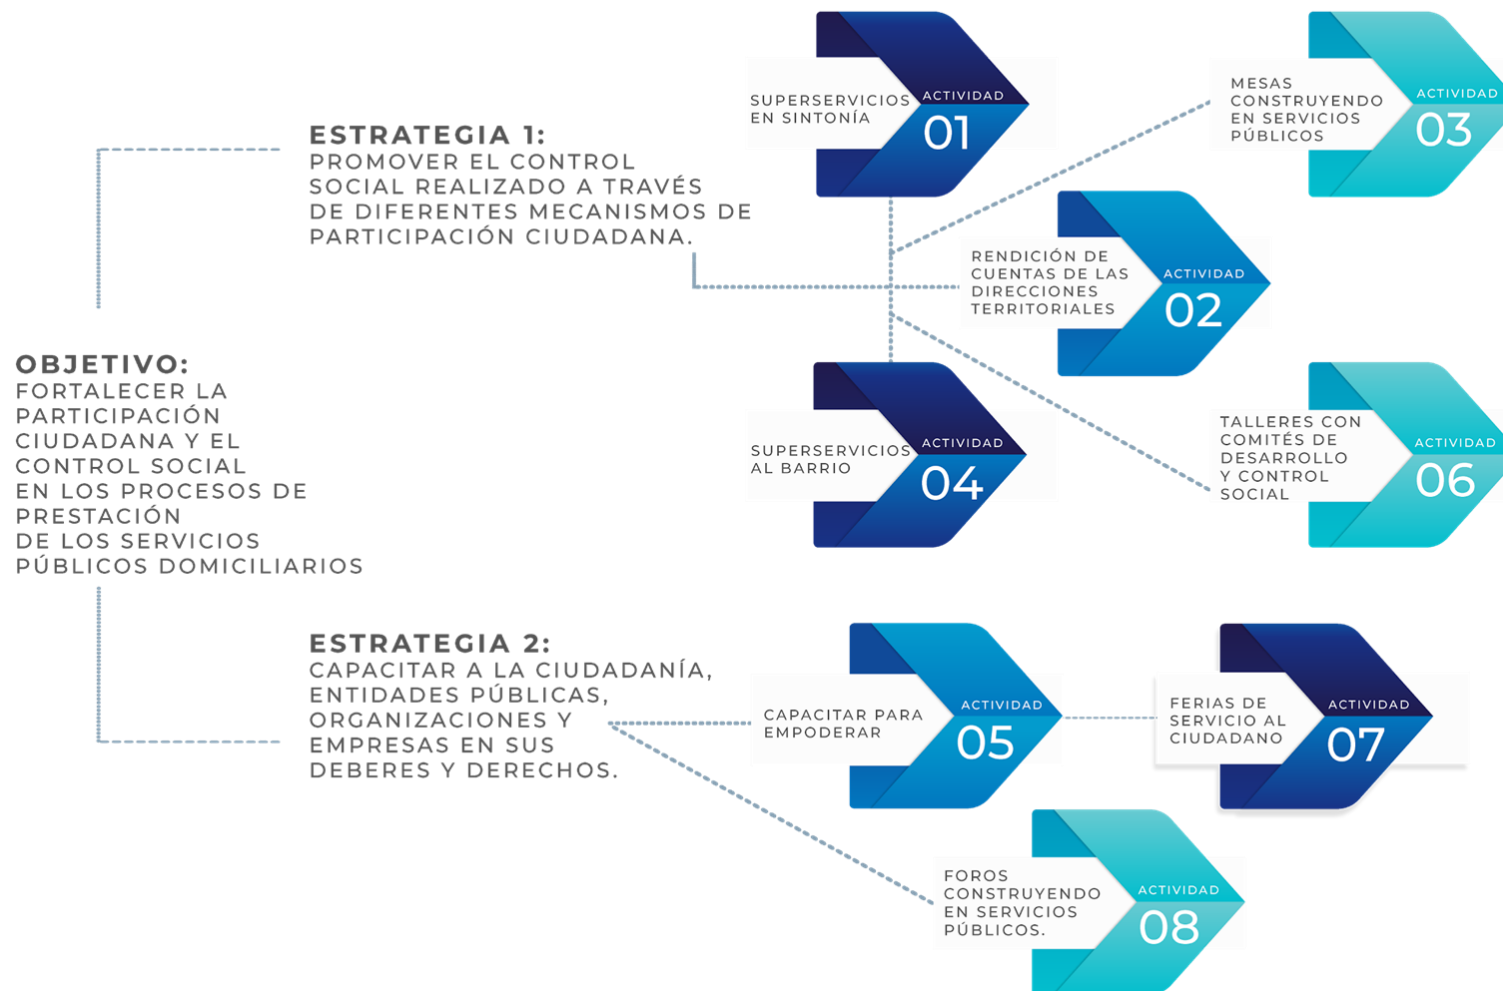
OBJETIVO:
FORTALECER LA PARTICIPACIÓN CIUDADANA Y EL CONTROL SOCIAL EN LOS PROCESOS DE PRESTACIÓN DE LOS SERVICIOS PÚBLICOS DOMICILIARIOS

ESTRATEGIA 1:
PROMOVER EL CONTROL SOCIAL REALIZADO A TRAVÉS DE DIFERENTES MECANISMOS DE PARTICIPACIÓN CIUDADANA.

SUPERSERVICIOS EN SINTONÍA
ACTIVIDAD 01

MESAS CONSTRUYENDO EN SERVICIOS PÚBLICOS
ACTIVIDAD 03

RENDICIÓN DE CUENTAS DE LAS DIRECCIONES TERRITORIALES
ACTIVIDAD 02

SUPERSERVICIOS AL BARRIO
ACTIVIDAD 04

TALLERES CON COMITÉS DE DESARROLLO Y CONTROL SOCIAL
ACTIVIDAD 06

ESTRATEGIA 2:
CAPACITAR A LA CIUDADANÍA, ENTIDADES PÚBLICAS, ORGANIZACIONES Y EMPRESAS EN SUS DEBERES Y DERECHOS.

CAPACITAR PARA EMPODERAR
ACTIVIDAD 05

FERIAS DE SERVICIO AL CIUDADANO
ACTIVIDAD 07

FOROS CONSTRUYENDO EN SERVICIOS PÚBLICOS.
ACTIVIDAD 08